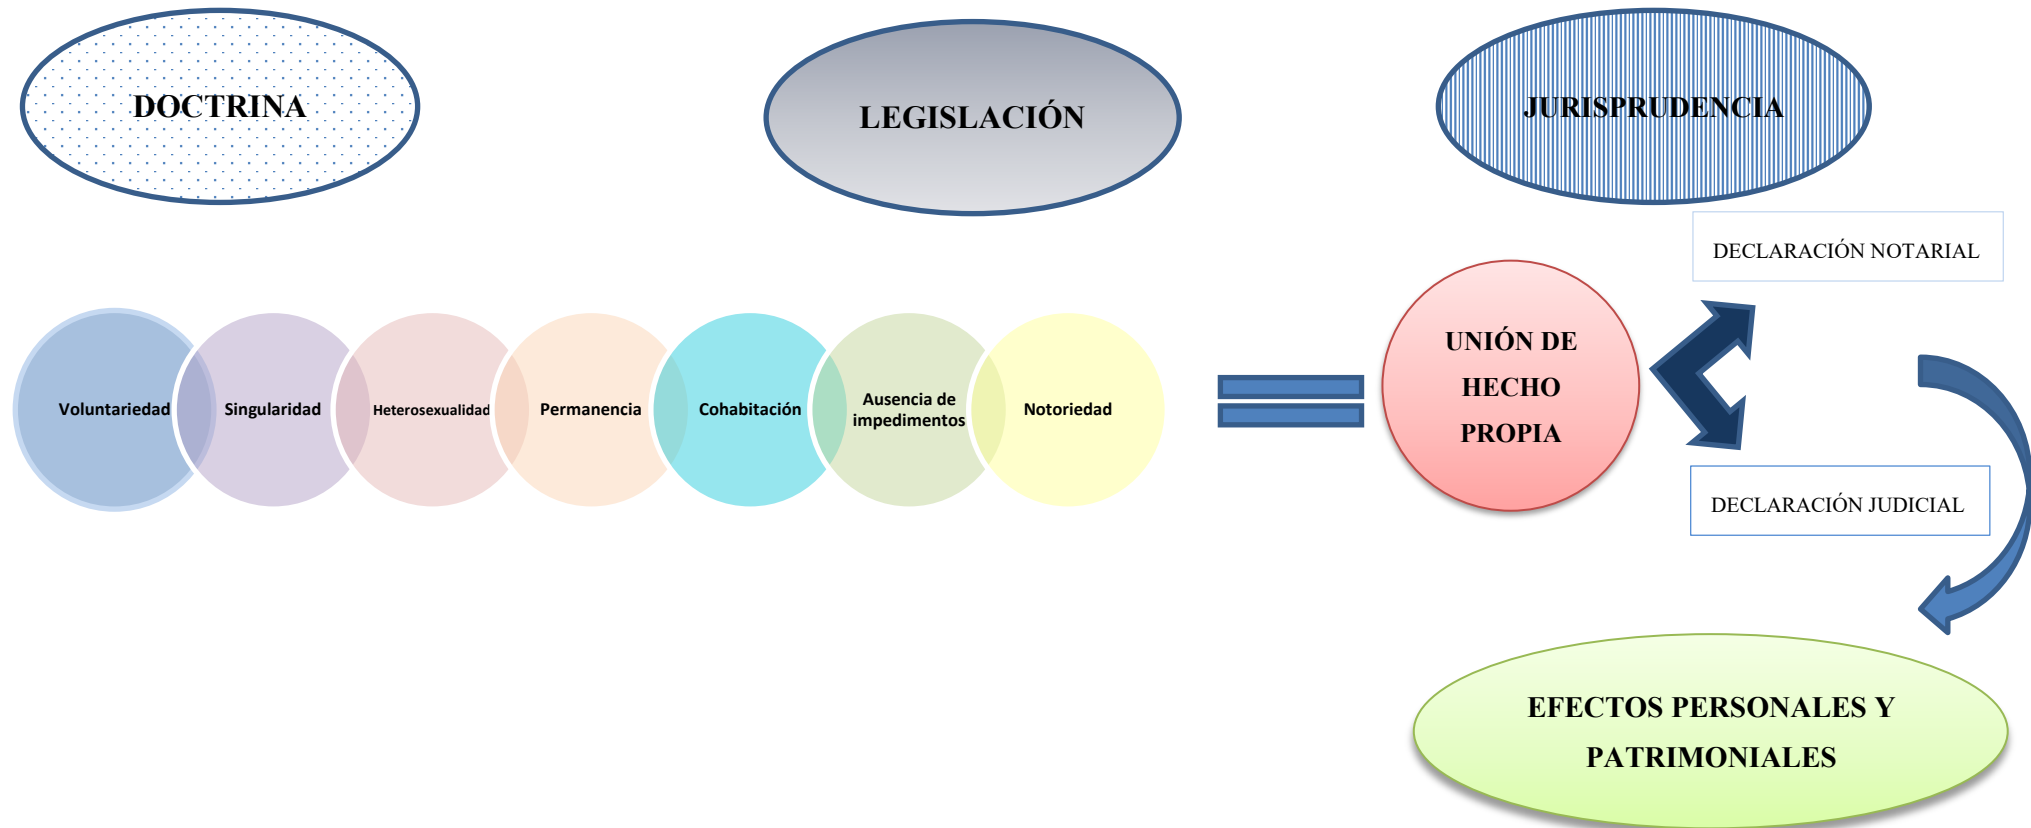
DOCTRINA

LEGISLACIÓN

JURISPRUDENCIA

DECLARACIÓN NOTARIAL

Voluntariedad

Singularidad

Heterosexualidad

Permanencia

Cohabitación

Ausencia de impedimentos

Notoriedad

UNIÓN DE HECHO PROPIA

DECLARACIÓN JUDICIAL

EFECTOS PERSONALES Y PATRIMONIALES